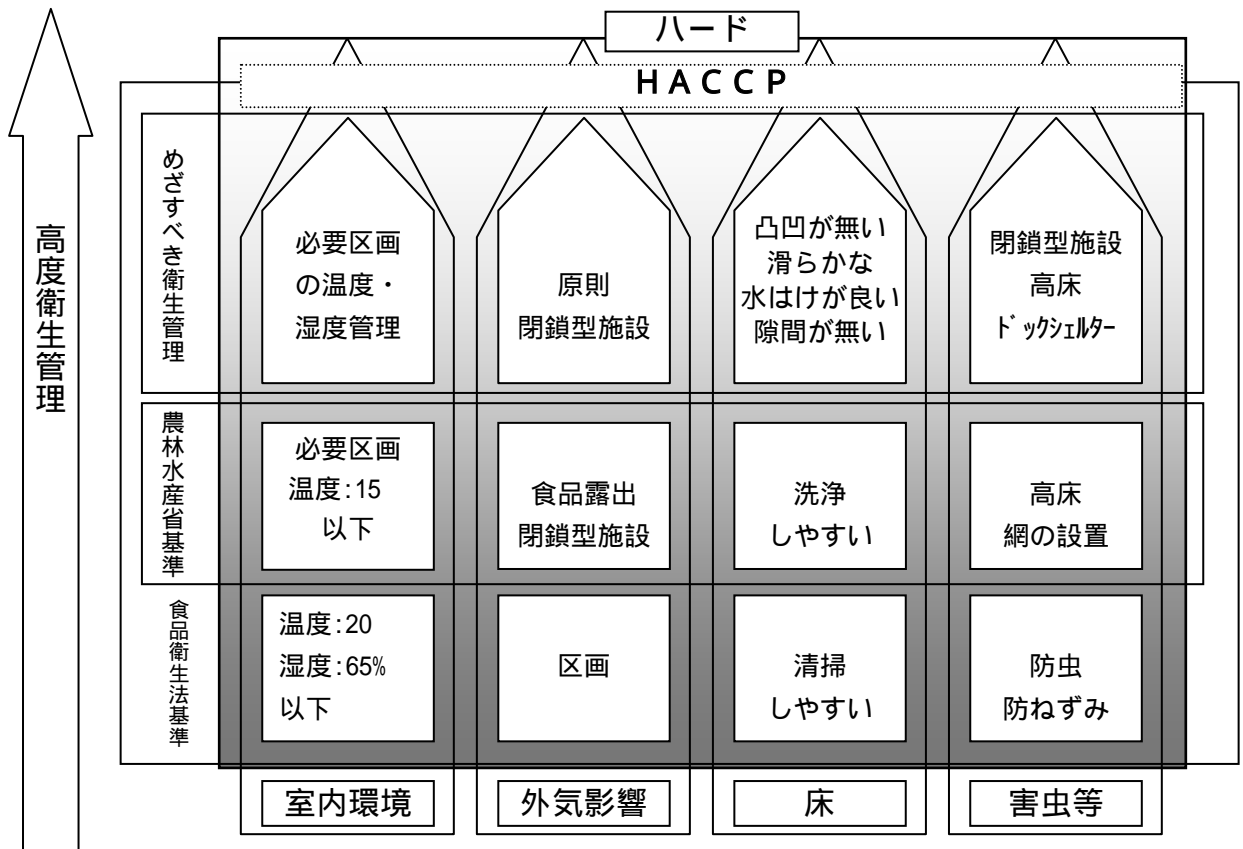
ハード

HACCP

高度衛生管理

めざすべき衛生管理

必要区画の温度・湿度管理

原則
閉鎖型施設

凸凹が無い
滑らかな
水はけが良い
隙間が無い

閉鎖型施設
高床
ドックシェルター

農林水産省基準

必要区画
温度:15
以下

食品露出
閉鎖型施設

洗浄
しやすい

高床
網の設置

食品衛生法基準

温度:20
湿度:65%
以下

区画

清掃
しやすい

防虫
防ねずみ

室内環境

外気影響

床

害虫等